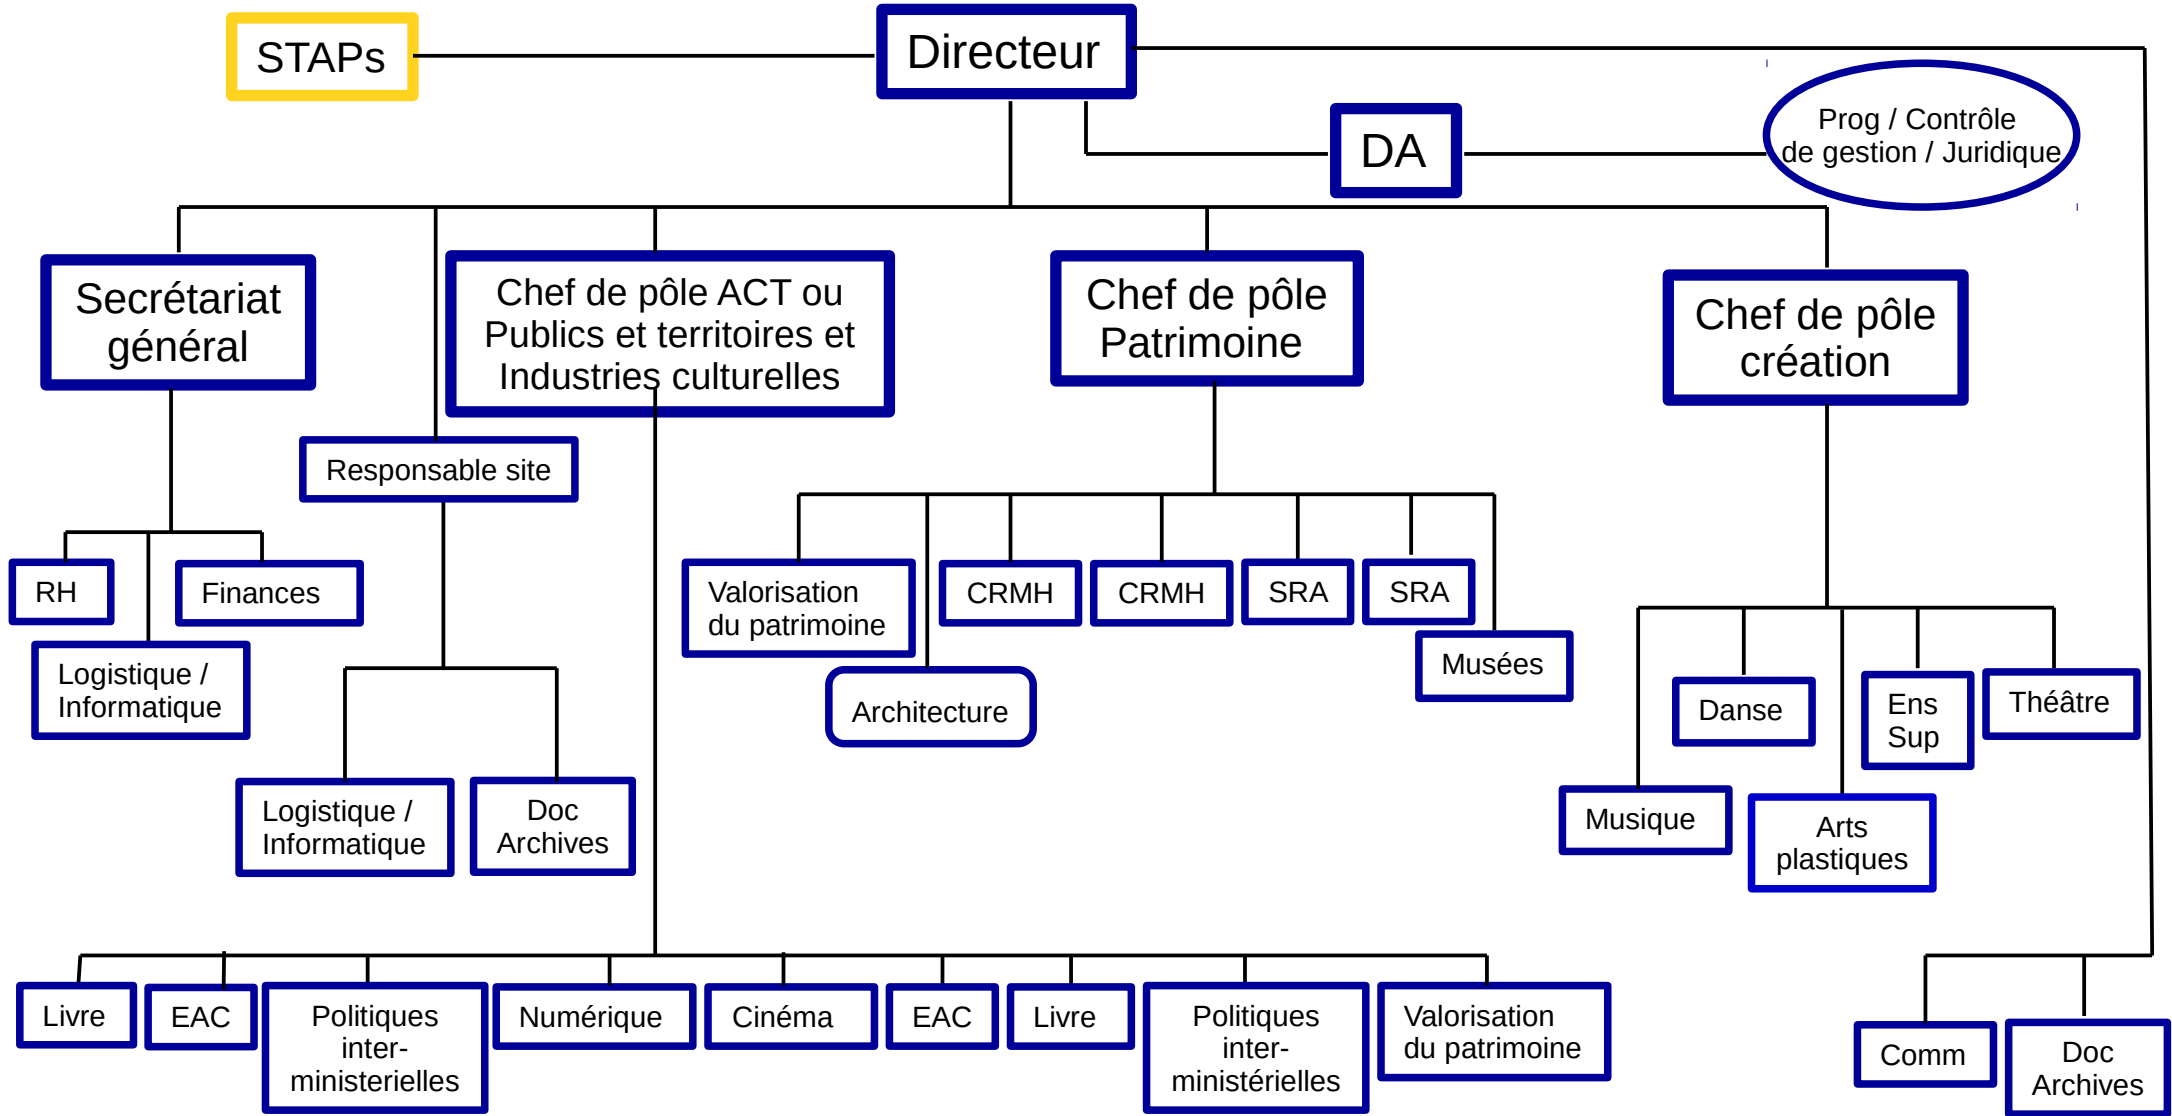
STAPs

Directeur

DA

Prog / Contrôle de gestion / Juridique

Secrétariat général

Chef de pôle ACT ou Publics et territoires et Industries culturelles

Chef de pôle Patrimoine

Chef de pôle création

Responsable site

RH

Finances

Logistique / Informatique

Logistique / Informatique

Doc Archives

Valorisation du patrimoine

CRMH

CRMH

SRA

SRA

Musées

Architecture

Danse

Ens Sup

Théâtre

Musique

Arts plastiques

Livre

EAC

Politiques inter-ministerielles

Numérique

Cinéma

EAC

Livre

Politiques inter-ministérielles

Valorisation du patrimoine

Comm

Doc Archives